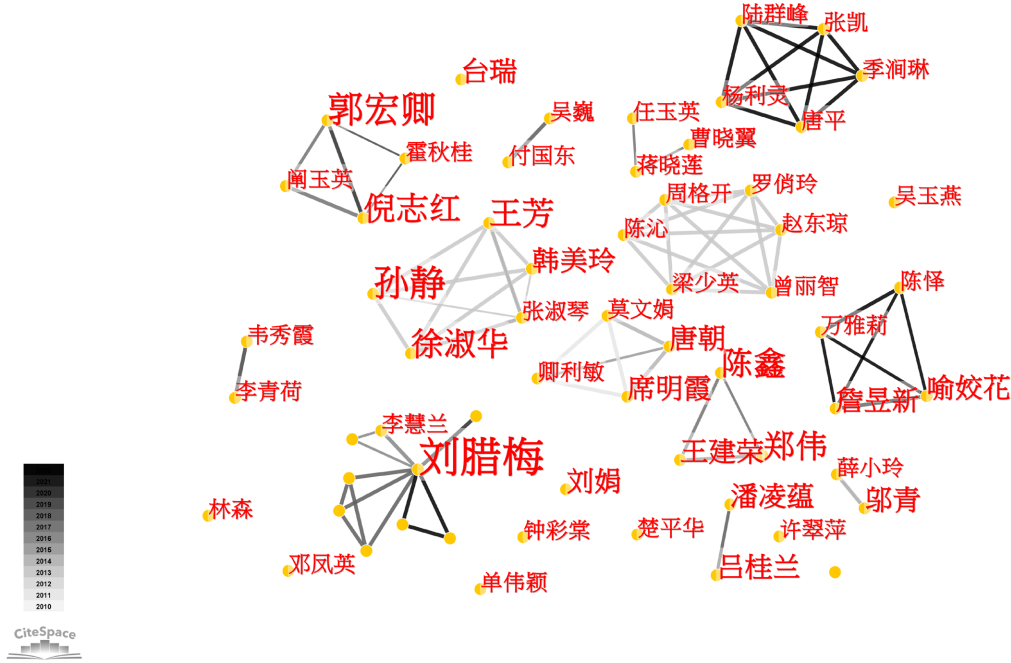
陆群峰
张凯
季润琳
杨利灵
唐平
台瑞
郭宏卿
吴巍
任玉英
曹晓翼
霍秋桂
付国东
蒋晓莲
阐玉英
倪志红
周格开
罗俏玲
吴玉燕
王芳
陈沁
赵东琼
韩美玲
孙静
梁少英
曾丽智
陈怿
张淑琴
莫文娟
万雅莉
徐淑华
唐朝
韦秀霞
卿利敏
陈鑫
席明霞
喻姣花
詹昱新
李青荷
李慧兰
刘腊梅
郑伟
王建荣
薛小玲
刘娟
邬青
潘凌蕴
林森
钟彩棠
楚平华
许翠萍
邓凤英
吕桂兰
单伟颖
2021
2020
2019
2018
2017
2016
2015
2014
2013
2012
2011
2010
CiteSpace